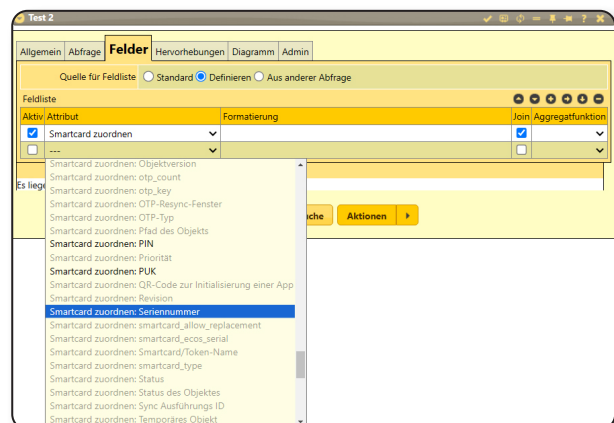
Test 2

Allgemein Abfrage Felder Hervorhebungen Diagramm Admin

Quelle für Feldliste Standard Definieren Aus anderer Abfrage

Feldliste

| Aktiv | Attribut | Formatierung | Join | Aggregatfunktion |
|---|---|---|---|---|
| ☑ | Smartcard zuordnen | | ☑ | |
| ☐ | --- | | ☐ | |

Es lieg

Smartcard zuordnen: Objektversion
Smartcard zuordnen: otp_count
Smartcard zuordnen: otp_key
Smartcard zuordnen: OTP-Resync-Fenster
Smartcard zuordnen: OTP-Typ
Smartcard zuordnen: Pfad des Objekts
Smartcard zuordnen: PIN
Smartcard zuordnen: Priorität
Smartcard zuordnen: PUK
Smartcard zuordnen: QR-Code zur Initialisierung einer App
Smartcard zuordnen: Revision
Smartcard zuordnen: Seriennummer
Smartcard zuordnen: smartcard_allow_replacement
Smartcard zuordnen: smartcard_ecos_serial
Smartcard zuordnen: Smartcard/Token-Name
Smartcard zuordnen: smartcard_type
Smartcard zuordnen: Status
Smartcard zuordnen: Status des Objektes
Smartcard zuordnen: Sync Ausführungs ID
Smartcard zuordnen: Temporäres Objekt

uche Aktionen